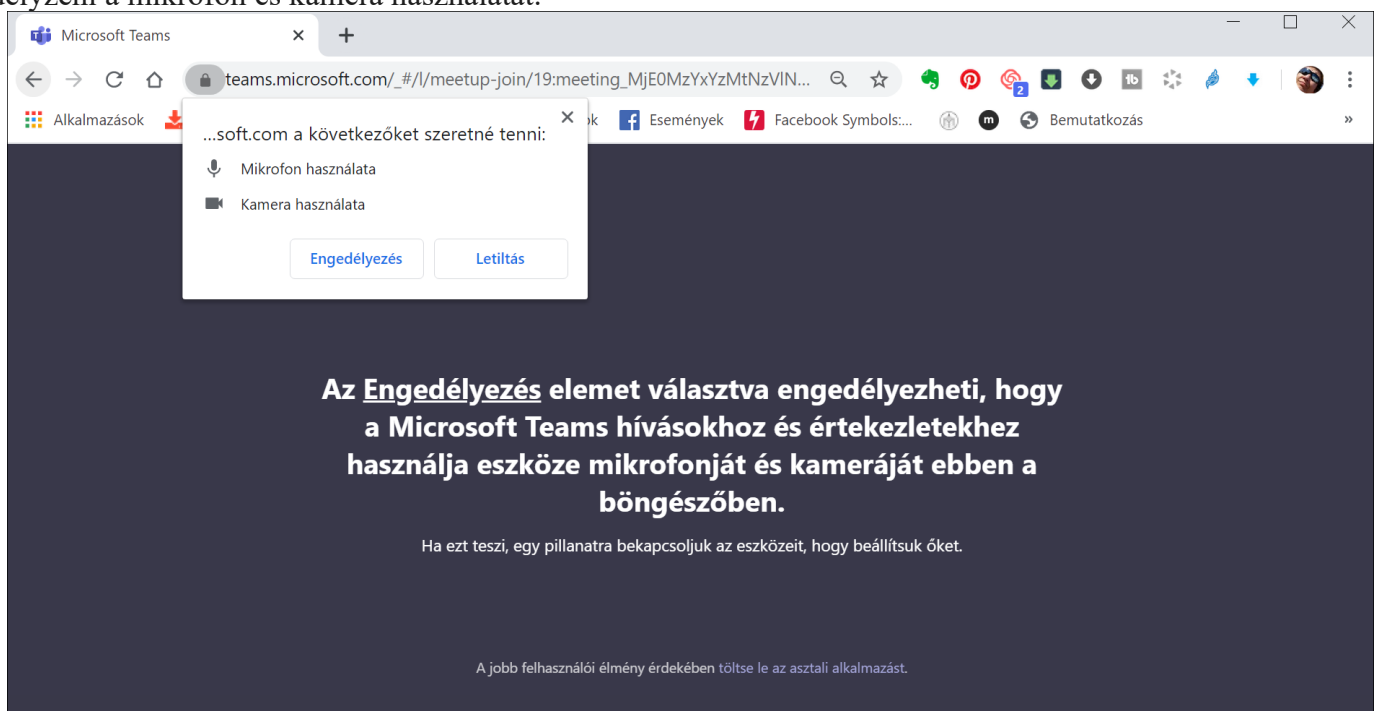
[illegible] a mikrofon és kamera használatát.

Microsoft Teams

teams.microsoft.com/_#/l/meetup-join/19:meeting_MjE0MzYxYzMtNzVlN...

Alkalmazások

...k

Események

Facebook Symbols:...

Bemutatkozás

»

...soft.com a következőket szeretné tenni:

Mikrofon használata

Kamera használata

Engedélyezés

Letiltás

Az Engedélyezés elemet választva engedélyezheti, hogy a Microsoft Teams hívásokhoz és értekezletekhez használja eszköze mikrofonját és kameráját ebben a böngészőben.

Ha ezt teszi, egy pillanatra bekapcsoljuk az eszközeit, hogy beállítsuk őket.

A jobb felhasználói élmény érdekében töltse le az asztali alkalmazást.